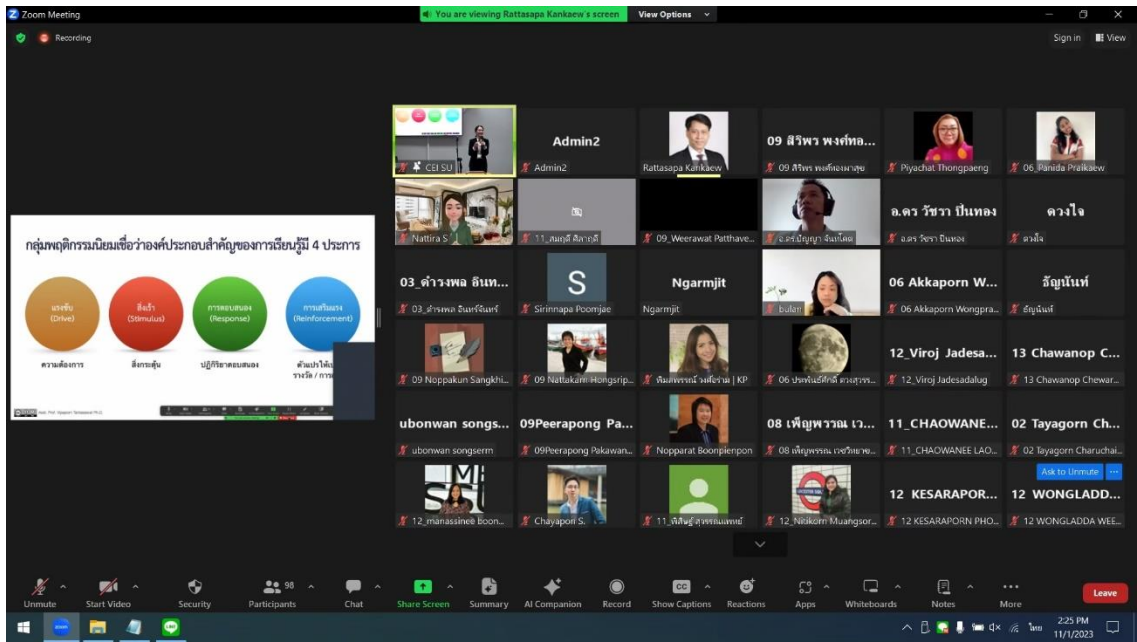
Zoom Meeting

You are viewing Rattasapa Kankaew's screen View Options

Recording

Sign in View

กลุ่มพฤติกรรมนิยมเชื่อว่าองค์ประกอบสำคัญของการเรียนรู้มี 4 ประการ

แรงขับ (Drive)

สิ่งเร้า (Stimulus)

การตอบสนอง (Response)

การเสริมแรง (Reinforcement)

ความต้องการ

สิ่งกระตุ้น

ปฏิกิริยาตอบสนอง

ตัวแปรให้เ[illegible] รางวัล / การ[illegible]

CEI SU

Admin2

Admin2

Rattasapa Kankaew

09 สิริพร พงศ์ทอ...

09 สิริพร พงศ์ทองมาสุข

Piyachat Thongpaeng

06_Panida Praikaew

Nattira S

11_สมฤดี สีลาอุดี

09_Weerawat Patthave...

อ.ดร.ปัญญา จันทโคต

อ.ดร วัชรา ปีนทอง

อ.ดร วัชรา ปีนทอง

ดวงใจ

ดวงใจ

03_ดำรงพล อินท...

03_ดำรงพล อินทร์จันทร์

S

Sirinnapa Poomjae

Ngarmjit

Ngarmjit

bulan

06 Akkaporn W...

06 Akkaporn Wongpra...

ธัญนันท์

ธัญนันท์

09 Noppakun Sangkhi...

09 Nattakarn Hongsrip...

พิมลพรรณ์ วงศ์ยาม | KP

06 ประพันธ์ศักดิ์ ดวงสุวรร...

12_Viroj Jadesa...

12_Viroj Jadesadalug

13 Chawanop C...

13 Chawanop Chewar...

ubonwan songs...

ubonwan songserm

09Peerapong Pa...

09Peerapong Pakawan...

Nopparat Boonpienpon

08 เพ็ญพรรณ เว...

08 เพ็ญพรรณ เวชวิทยาข...

11_CHAOWANE...

11_CHAOWANEE LAO...

02 Tayagorn Ch...

02 Tayagorn Charuchai...

Ask to Unmute

12_manassinee Boon...

Chayapon S.

11_ศิลินทร์ สุวรรณแพทย์

12_Nitikorn Muangsor...

12 KESARAPOR...

12 KESARAPORN PHO...

12 WONGLADD...

12 WONGLADDA WEE...

Unmute

Start Video

Security

98

Participants

Chat

Share Screen

Summary

AI Companion

Record

Show Captions

Reactions

Apps

Whiteboards

Notes

More

Leave

2:25 PM

11/1/2023

ไทย